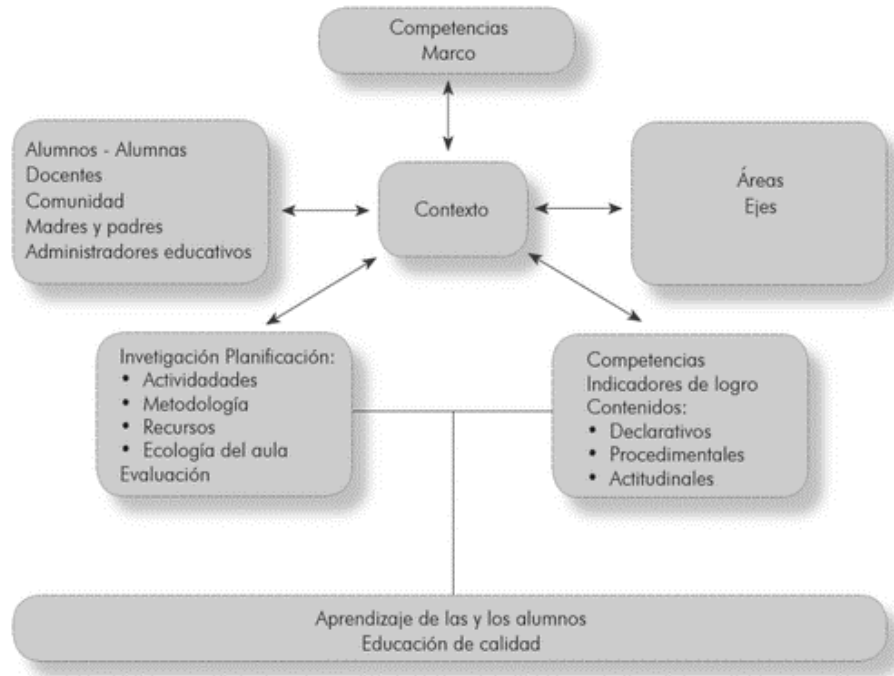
Competencias
Marco

Alumnos - Alumnas
Docentes
Comunidad
Madres y padres
Administradores educativos

Contexto

Áreas
Ejes

Invetigación Planificación:
• Actividades
• Metodología
• Recursos
• Ecología del aula
Evaluación

Competencias
Indicadores de logro
Contenidos:
• Declarativos
• Procedimentales
• Actitudinales

Aprendizaje de las y los alumnos
Educación de calidad